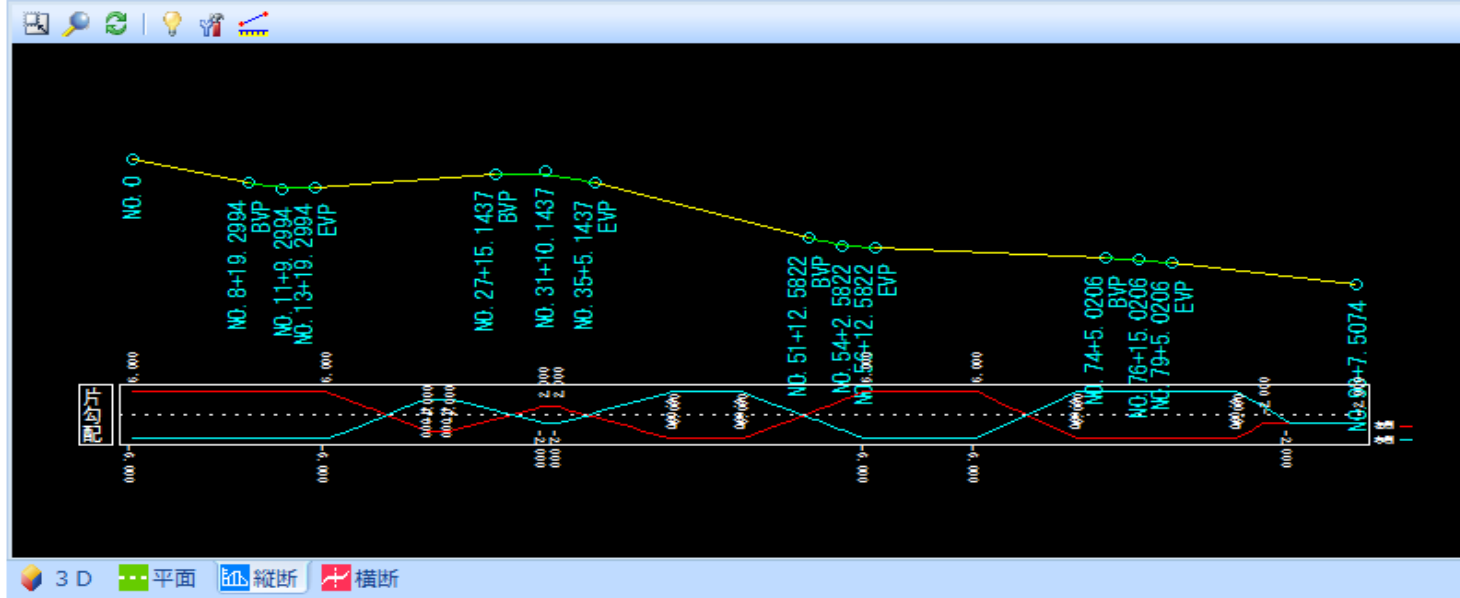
NO. 0

NO. 8+19. 2994
BVP

NO. 11+9. 2994

NO. 13+19. 2994
EVP

NO. 27+15. 1437
BVP

NO. 31+10. 1437

NO. 35+5. 1437
EVP

NO. 51+12. 5822
BVP

NO. 54+2. 5822

NO. 56+12. 5822
EVP

NO. 74+5. 0206
BVP

NO. 76+15. 0206

NO. 79+5. 0206
EVP

NO. 80+7. 5074

片勾配

6.000
6.000
-6.000
-6.000
2.000
2.000
-2.000
-2.000
6.000
-6.000
-6.000
2.000
-2.000

3D 平面 縦断 横断